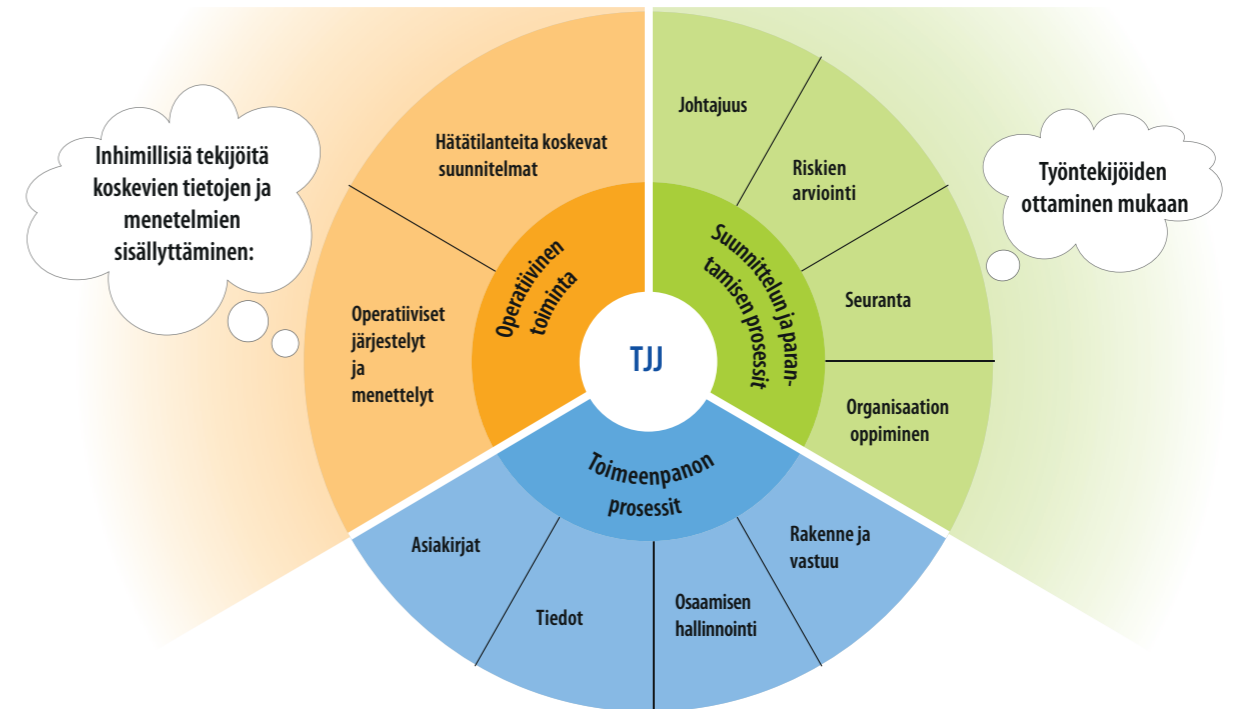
Inhimillisiä tekijöitä koskevien tietojen ja menetelmien sisällyttäminen:

Hätätilanteita koskevat suunnitelmat

Operatiiviset järjestelyt ja menettelyt

Operatiivinen toiminta

TJJ

Johtajuus

Riskien arviointi

Seuranta

Organisaation oppiminen

Suunnittelun ja parantamisen prosessit

Työntekijöiden ottaminen mukaan

Toimeenpanon prosessit

Asiakirjat

Tiedot

Osaamisen hallinnointi

Rakenne ja vastuu